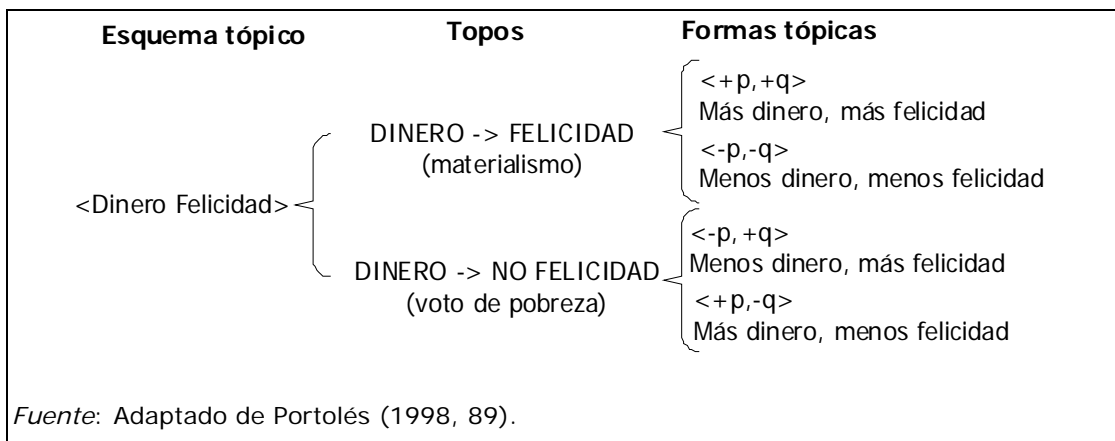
Esquema tópico

Topos

Formas tópicas

<Dinero Felicidad>

DINERO -> FELICIDAD
(materialismo)

<+p,+q>
Más dinero, más felicidad

<-p,-q>
Menos dinero, menos felicidad

DINERO -> NO FELICIDAD
(voto de pobreza)

<-p, +q>
Menos dinero, más felicidad

<+p,-q>
Más dinero, menos felicidad

*Fuente*: Adaptado de Portolés (1998, 89).